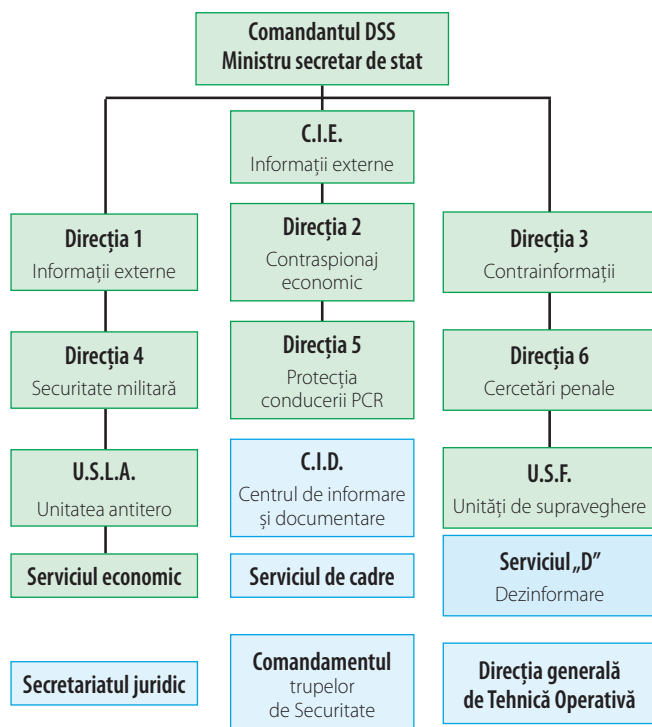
Comandantul DSS
Ministru secretar de stat

C.I.E.
Informaţii externe

Direcţia 1
Informaţii externe

Direcţia 2
Contraspionaj economic

Direcţia 3
Contrainformaţii

Direcţia 4
Securitate militară

Direcţia 5
Protecţia conducerii PCR

Direcţia 6
Cercetări penale

U.S.L.A.
Unitatea antitero

C.I.D.
Centrul de informare şi documentare

U.S.F.
Unităţi de supraveghere

Serviciul economic

Serviciul de cadre

Serviciul „D"
Dezinformare

Secretariatul juridic

Comandamentul trupelor de Securitate

Direcţia generală de Tehnică Operativă